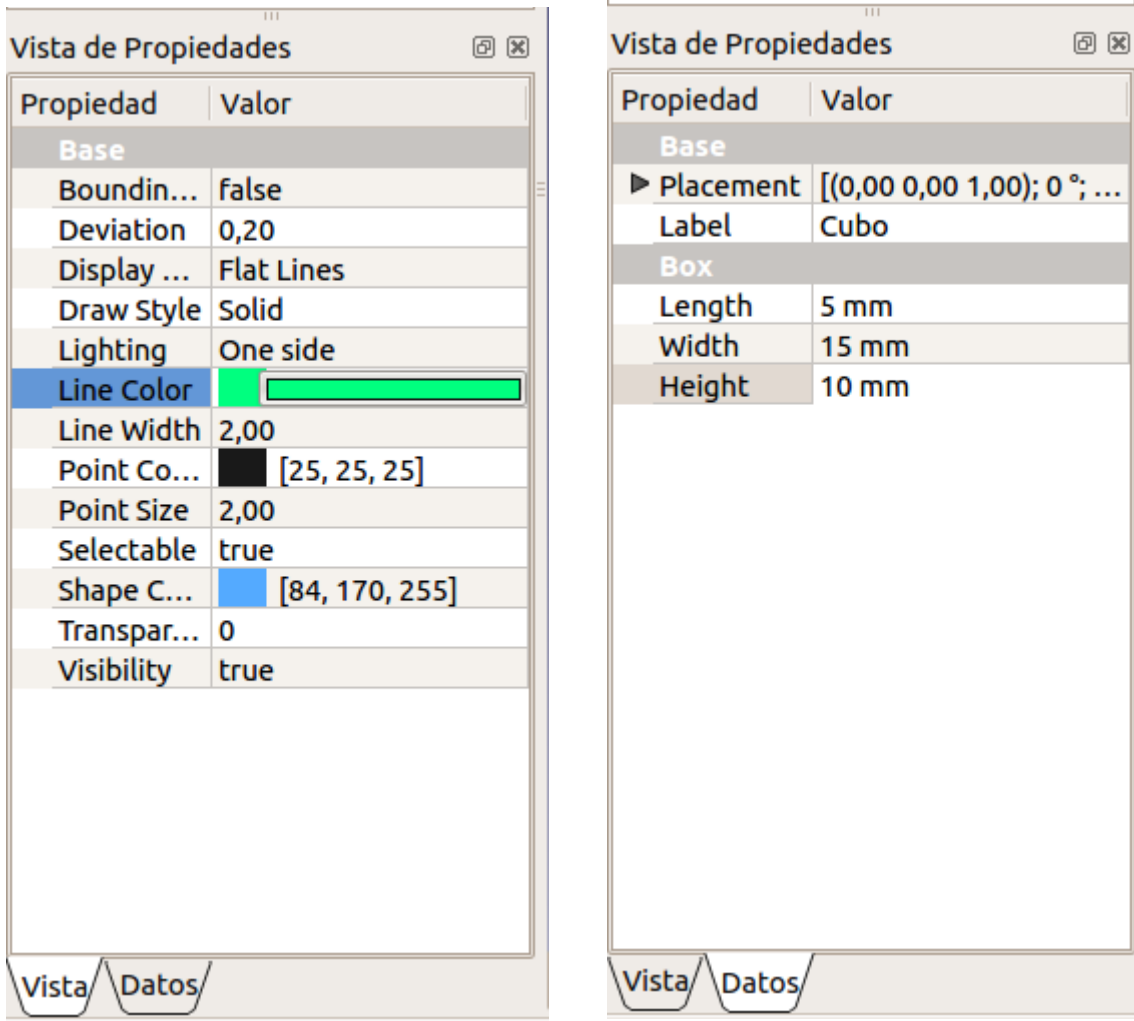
Vista de Propiedades

| Propiedad | Valor |
|---|---|
| Base | |
| Boundin... | false |
| Deviation | 0,20 |
| Display ... | Flat Lines |
| Draw Style | Solid |
| Lighting | One side |
| Line Color | |
| Line Width | 2,00 |
| Point Co... | [25, 25, 25] |
| Point Size | 2,00 |
| Selectable | true |
| Shape C... | [84, 170, 255] |
| Transpar... | 0 |
| Visibility | true |

Vista Datos

Vista de Propiedades

| Propiedad | Valor |
|---|---|
| Base | |
| ▶ Placement | [(0,00 0,00 1,00); 0 °; ... |
| Label | Cubo |
| Box | |
| Length | 5 mm |
| Width | 15 mm |
| Height | 10 mm |

Vista Datos